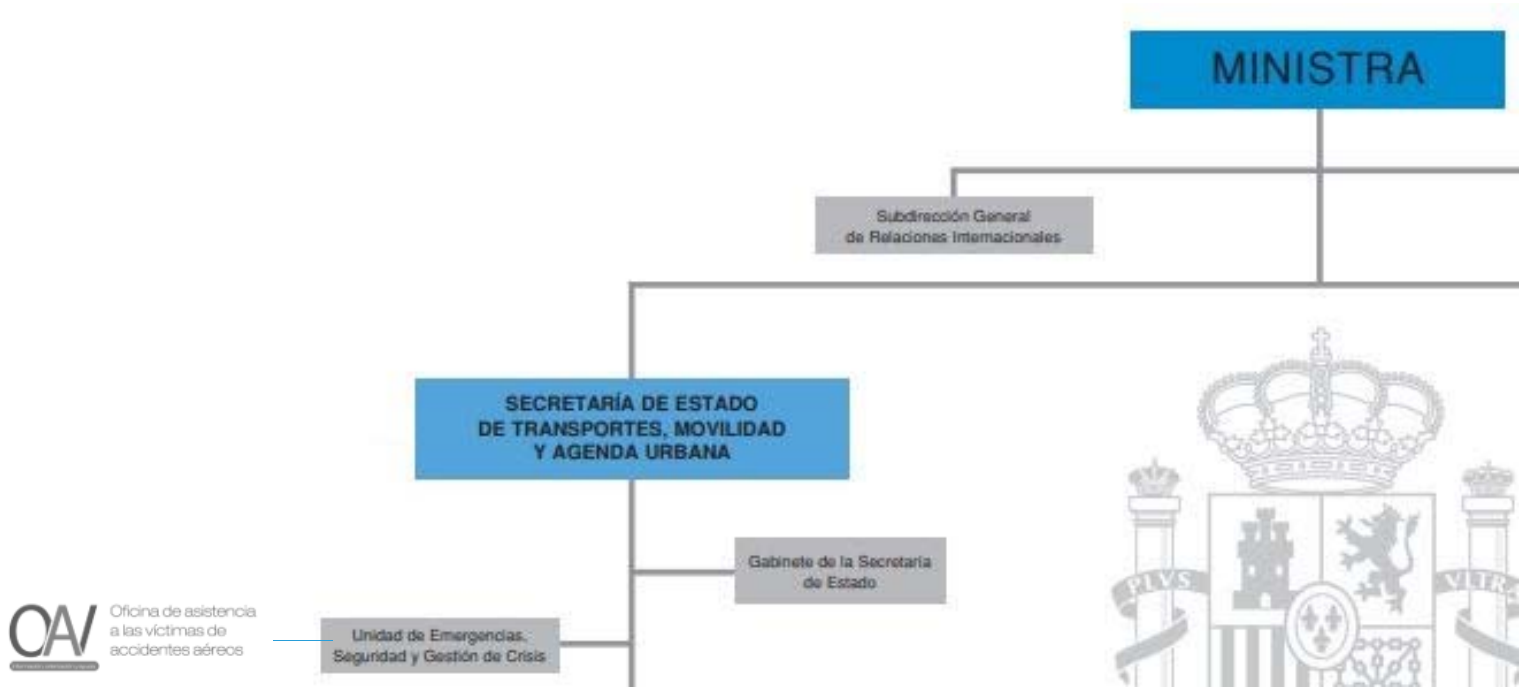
MINISTRA

Subdirección General de Relaciones Internacionales

SECRETARÍA DE ESTADO DE TRANSPORTES, MOVILIDAD Y AGENDA URBANA

Gabinete de la Secretaría de Estado

Unidad de Emergencias, Seguridad y Gestión de Crisis

OAV Oficina de asistencia a las víctimas de accidentes aéreos

PLVS

VLTR